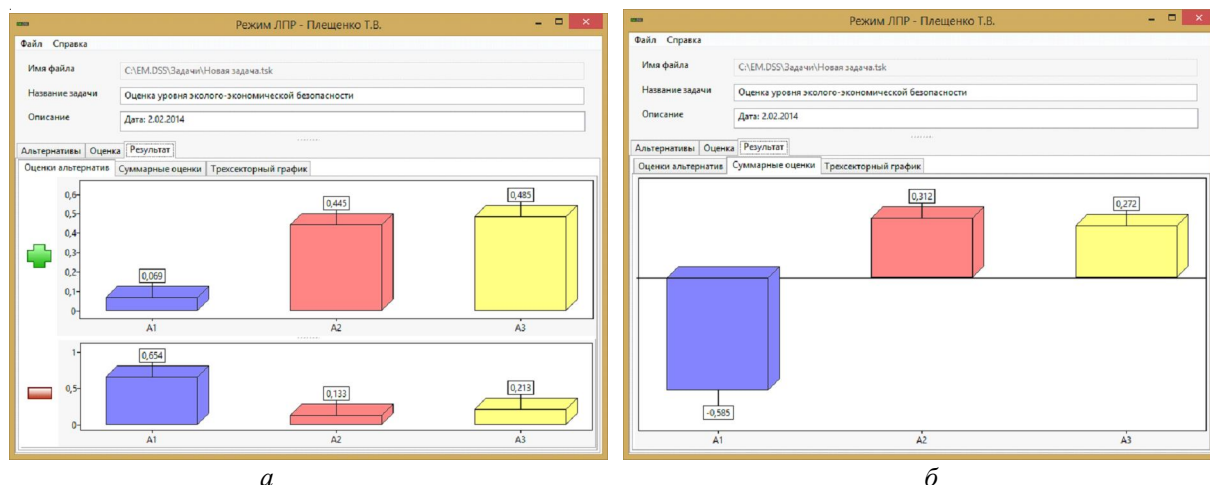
Режим ЛПР - Плещенко Т.В.

Файл Справка

Имя файла C:\EM.DSS\Задачи\Новая задача.tsk

Название задачи Оценка уровня эколого-экономической безопасности

Описание Дата: 2.02.2014

Альтернативы Оценка Результат

Оценки альтернатив Суммарные оценки Трехсекторный график

0,6
0,5
0,4
0,3
0,2
0,1
0

0,069
0,445
0,485

A1 A2 A3

1
0,5
0

0,654
0,133
0,213

A1 A2 A3

*а*

Режим ЛПР - Плещенко Т.В.

Файл Справка

Имя файла C:\EM.DSS\Задачи\Новая задача.tsk

Название задачи Оценка уровня эколого-экономической безопасности

Описание Дата: 2.02.2014

Альтернативы Оценка Результат

Оценки альтернатив Суммарные оценки Трехсекторный график

0,312
0,272
-0,585

A1 A2 A3

*б*